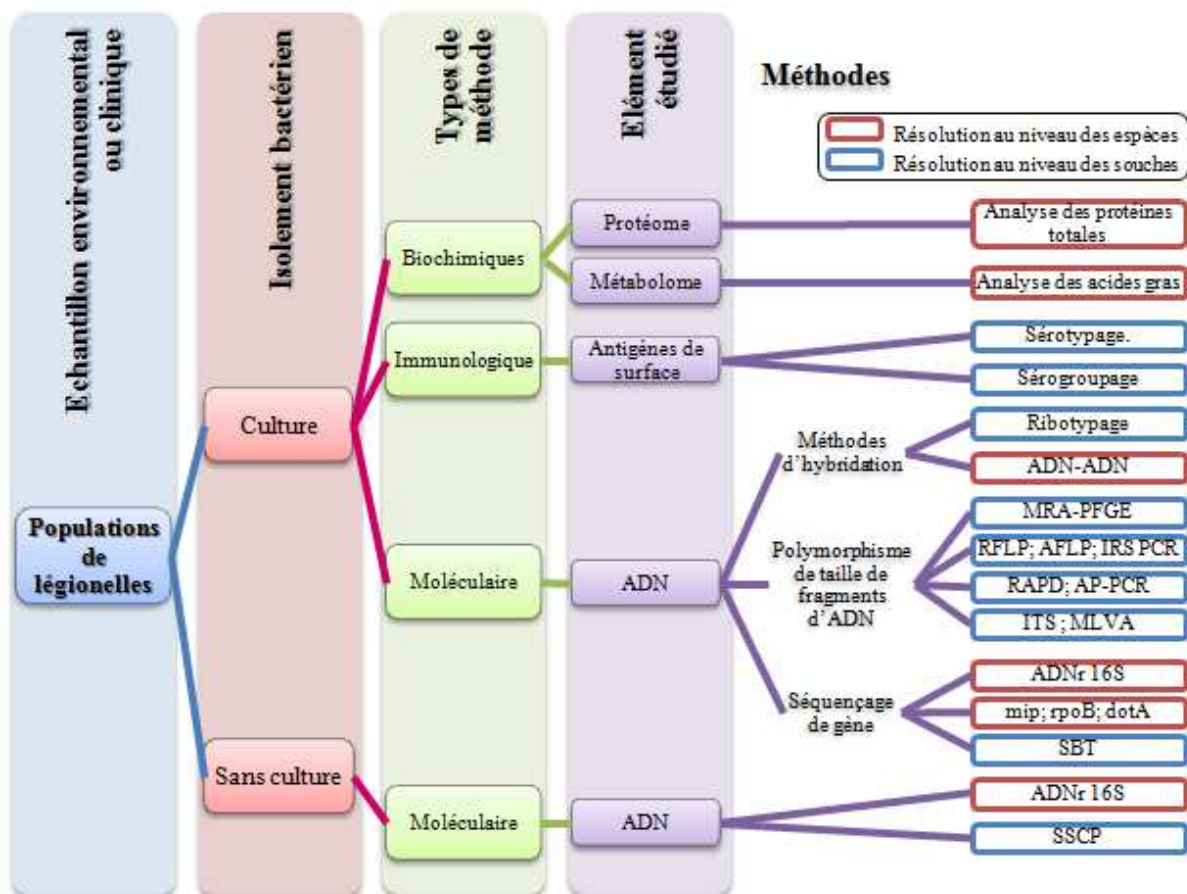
Echantillon environnemental ou clinique

Isolement bactérien

Types de méthode

Elément étudié

Méthodes

Résolution au niveau des espèces
Résolution au niveau des souches

Populations de légionelles

Culture

Sans culture

Biochimiques

Immunologique

Moléculaire

Moléculaire

Protéome

Métabolome

Antigènes de surface

ADN

ADN

Analyse des protéines totales

Analyse des acides gras

Sérotypage.

Sérogroupage

Méthodes d'hybridation

Ribotypage

ADN-ADN

Polymorphisme de taille de fragments d'ADN

MRA-PFGE

RFLP; AFLP; IRS PCR

RAPD; AP-PCR

ITS ; MLVA

Séquençage de gène

ADNr 16S

mip; rpoB; dotA

SBT

ADNr 16S

SSCP